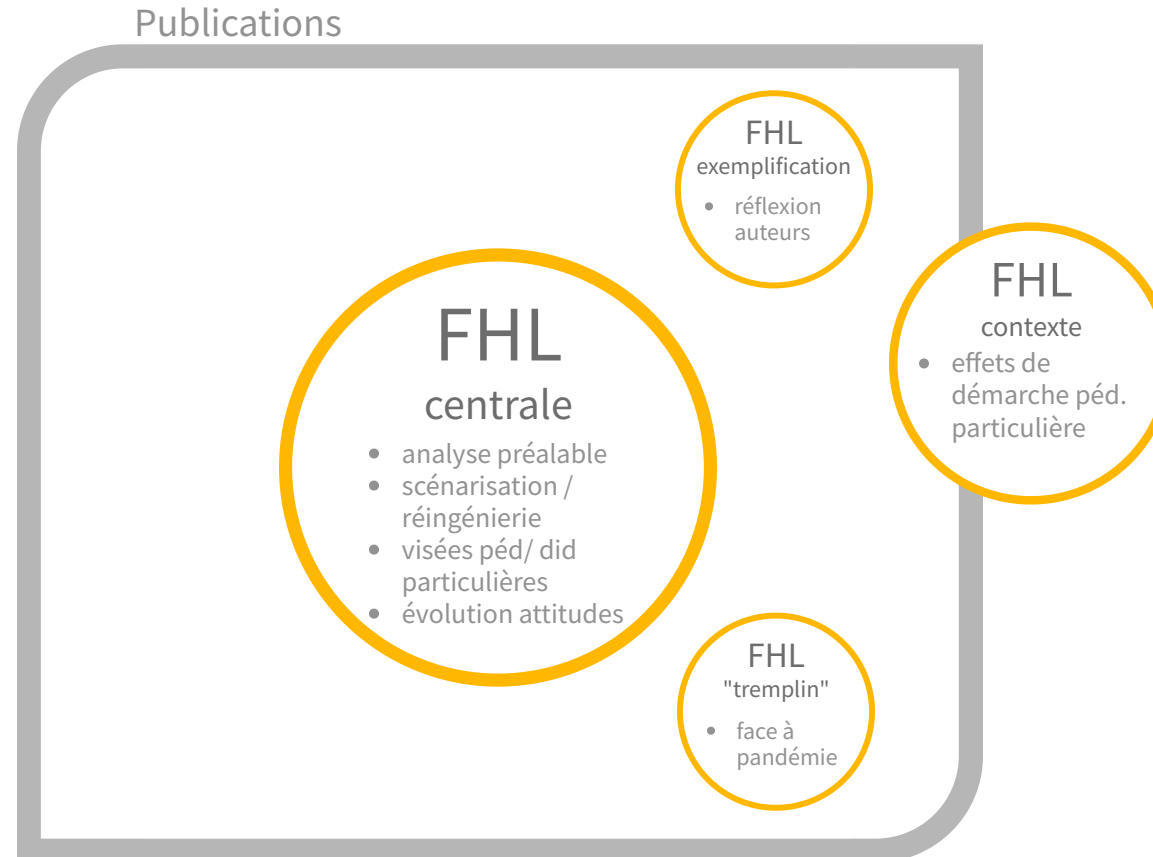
Publications

FHL
exemplification
- réflexion auteurs

FHL
centrale
- analyse préalable
- scénarisation / réingénierie
- visées péd/ did particulières
- évolution attitudes

FHL
contexte
- effets de démarche péd. particulière

FHL
"tremplin"
- face à pandémie